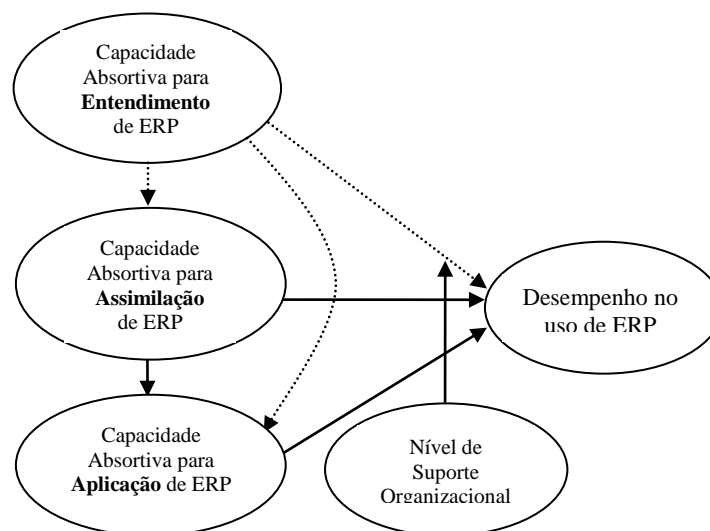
Capacidade Absortiva para **Entendimento** de ERP

Capacidade Absortiva para **Assimilação** de ERP

Desempenho no uso de ERP

Capacidade Absortiva para **Aplicação** de ERP

Nível de Suporte Organizacional